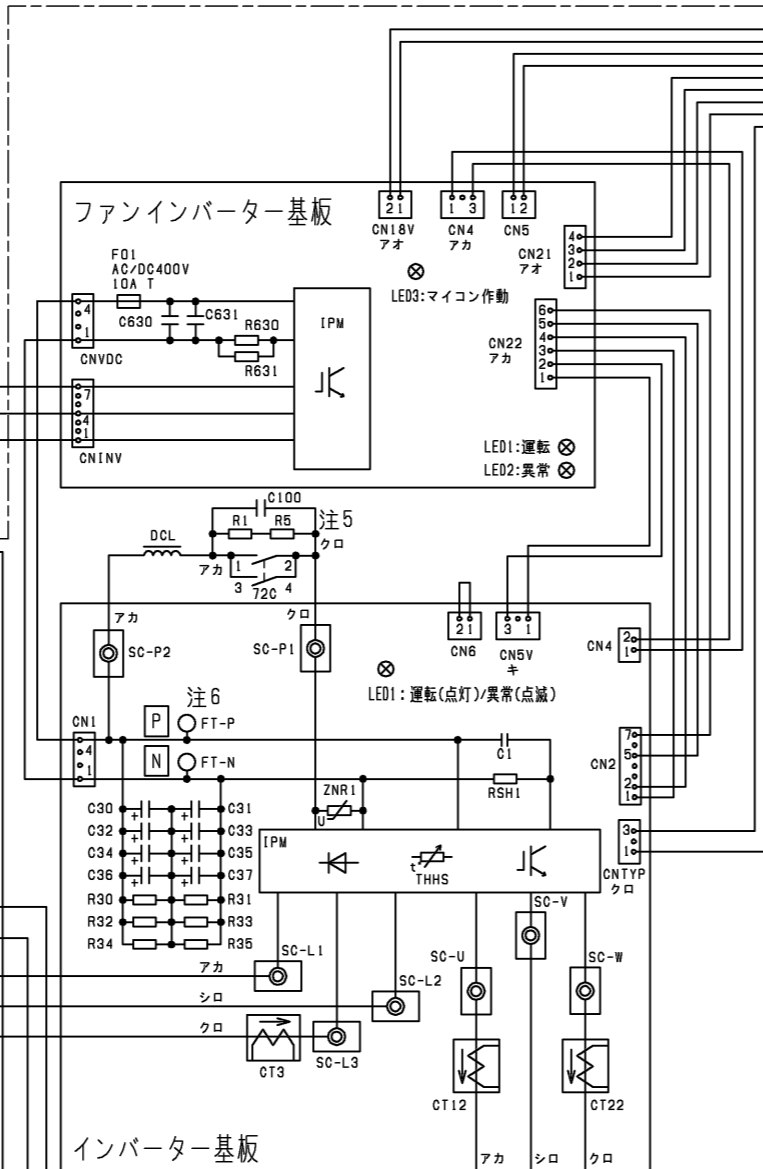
ファンインバーター基板

CN18V
2 1
アオ

CN4
1 3
アカ

CN5
1 2

CN21
アオ
4
3
2
1

LED3:マイコン作動

F01
AC/DC400V
10A T

C630
C631
R630
R631

IPM

CNVDC
4
1

CNINV
7
4
1

CN22
アカ
6
5
4
3
2
1

LED1:運転
LED2:異常

C100
R1
R5
注5
クロ
DCL
アカ
1
2
3
72C
4

アカ
SC-P2

クロ
SC-P1

CN6
2 1

CN5V
3 1
キ

CN4
2
1

LED1:運転(点灯)/異常(点滅)

注6
P
FT-P
N
FT-N

CN1
4
1

C1
RSH1

CN2
7
5
2
1

ZNR1
U

C30
C31
C32
C33
C34
C35
C36
C37
R30
R31
R32
R33
R34
R35

IPM
THHS
t

CNTYP
3
1
クロ

SC-V
SC-U
SC-W
SC-L1
アカ
SC-L2
シロ
クロ
CT3
SC-L3
CT12
CT22

インバーター基板
アカ
シロ
クロ